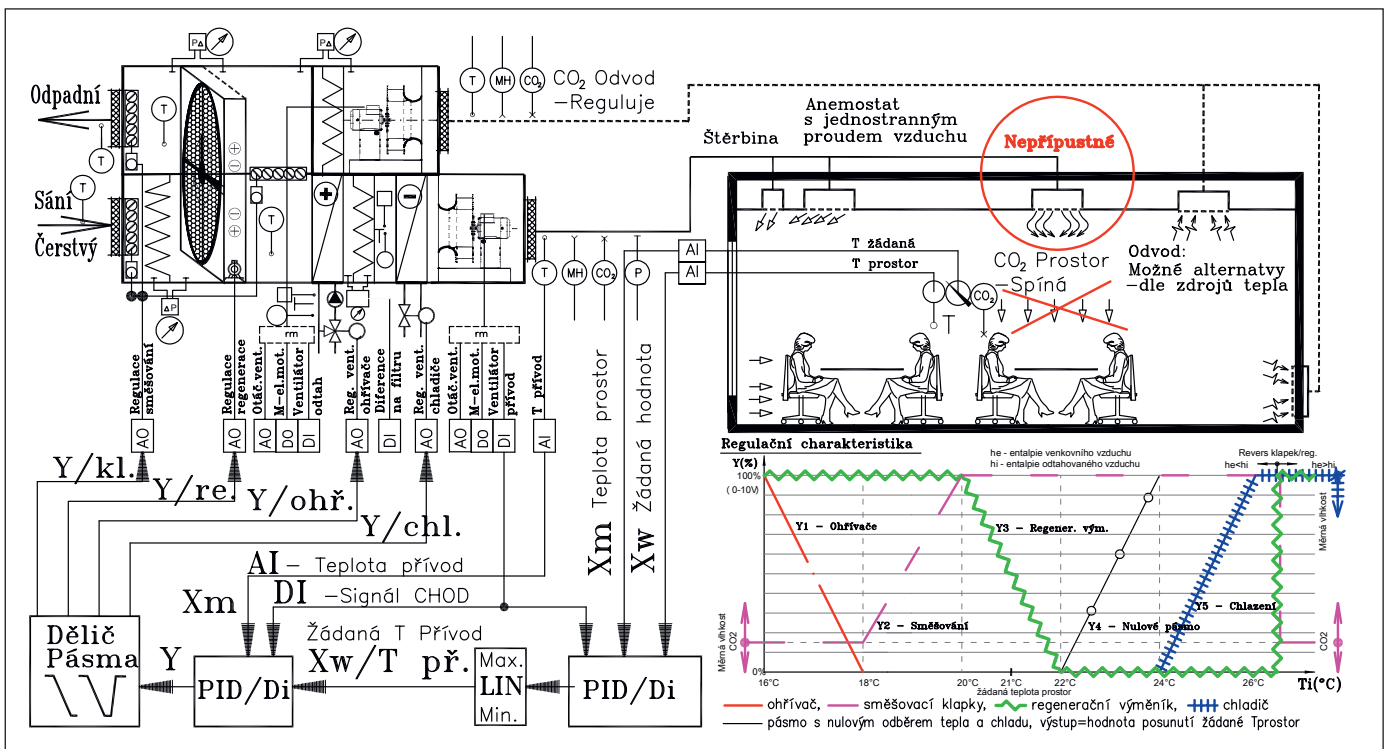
P∆
P∆
T
MH
$CO_2$
$CO_2$ Odvod
–Reguluje

Odpadní
T
T
Sání
T
Čerstvý
T
∆P

Anemostat
s jednostranným
proudem vzduchu
Štěrbina
Nepřípustné

T žádaná
T prostor
AI
AI
$CO_2$ Prostor
–Spíná
$CO_2$
Odvod:
Možné alternatvy
–dle zdrojů tepla

T
MH
$CO_2$
P

rm
rm

Regulace směšování
Regulace regenerace
Otáč.vent.
M–el.mot.
Ventilátor odtah
Reg. vent. ohřívače
Diference na filtru
Reg. vent. chladiče
Otáč.vent.
M–el.mot.
Ventilátor přívod
T přívod
Teplota prostor
Žádaná hodnota

AO
AO
AO
DO
DI
AO
DI
AO
AO
DO
DI
AI

Y/kl.
Y/re.
Y/ohř.
Y/chl.
AI – Teplota přívod
Xm
DI –Signál CHOD
Xm
Xw
Žádaná T Přívod
Xw/T př.
Dělič Pásma
Y
PID/Di
Max.
LIN
Min.
PID/Di

Regulační charakteristika
Y(%)
100%
( 0-10V)
0%
he - entalpie venkovního vzduchu
hi - entalpie odtahovaného vzduchu
Revers klapek/reg.
he<hi
he>hi
Y1 – Ohřívače
Y2 – Směšování
Y3 – Regener. vým.
Y4 – Nulové pásmo
Y5 – Chlazení
Měrná vlhkost
CO2
Měrná vlhkost
CO2
Měrná vlhkost
16°C
18°C
20°C
21°C
22°C
23°C
24°C
26°C
Ti(°C)
žádaná teplota prostor
ohřívač,
směšovací klapky,
regenerační výměník,
chladič
pásmo s nulovým odběrem tepla a chladu, výstup=hodnota posunutí žádané Tprostor